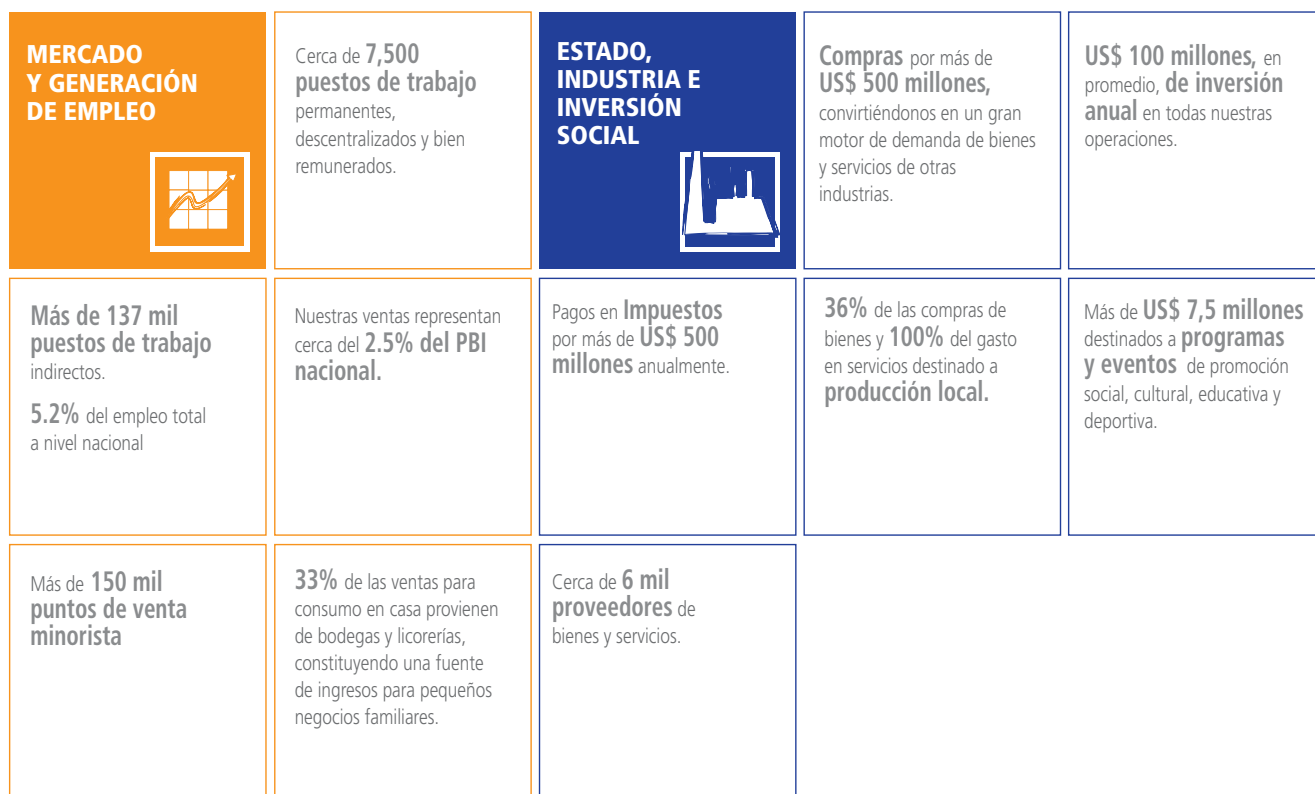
MERCADO Y GENERACIÓN DE EMPLEO

Cerca de 7,500 puestos de trabajo permanentes, descentralizados y bien remunerados.

ESTADO, INDUSTRIA E INVERSIÓN SOCIAL

Compras por más de US$ 500 millones, convirtiéndonos en un gran motor de demanda de bienes y servicios de otras industrias.

US$ 100 millones, en promedio, de inversión anual en todas nuestras operaciones.

Más de 137 mil puestos de trabajo indirectos.

5.2% del empleo total a nivel nacional

Nuestras ventas representan cerca del 2.5% del PBI nacional.

Pagos en Impuestos por más de US$ 500 millones anualmente.

36% de las compras de bienes y 100% del gasto en servicios destinado a producción local.

Más de US$ 7,5 millones destinados a programas y eventos de promoción social, cultural, educativa y deportiva.

Más de 150 mil puntos de venta minorista

33% de las ventas para consumo en casa provienen de bodegas y licorerías, constituyendo una fuente de ingresos para pequeños negocios familiares.

Cerca de 6 mil proveedores de bienes y servicios.